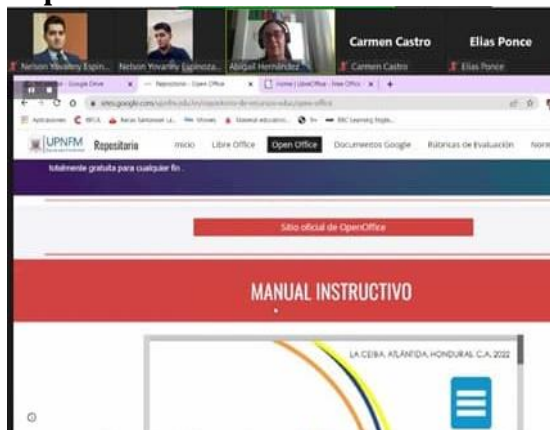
Carmen Castro
Elias Ponce
Nelson Yovanny Espin...
Nelson Yovanny Espinoza...
Abigail Hernández
Carmen Castro
Elias Ponce

Repositorio - Open Office
Home | LibreOffice - Free Office
sites.google.com/upnfm.edu.hn/repositorio-de-recursos-edu/open-office
Aplicaciones
UPNFM
Repositorio
Inicio
Libre Office
Open Office
Documentos Google
Rúbricas de Evaluación

totalmente gratuita para cualquier fin.

Sitio oficial de OpenOffice

MANUAL INSTRUCTIVO

LA CEIBA, ATLÁNTIDA, HONDURAL C.A. 2022